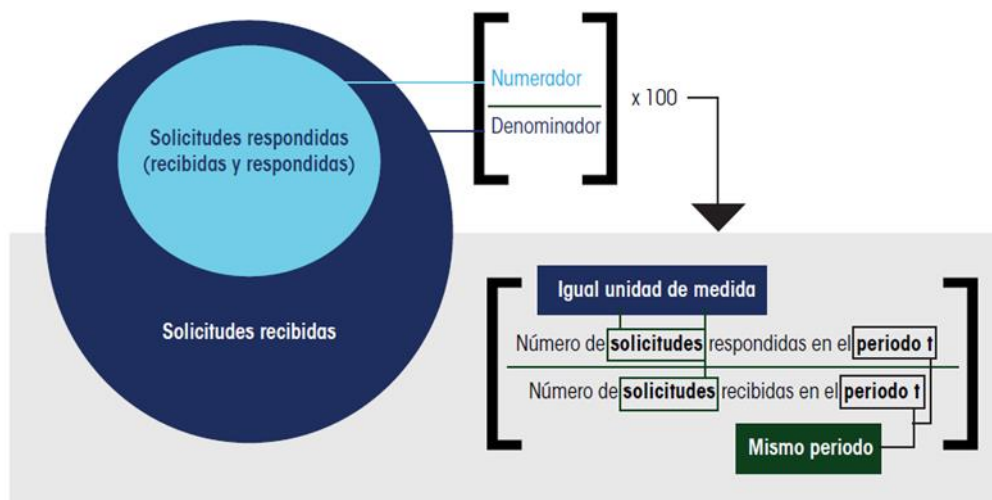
Solicitudes respondidas (recibidas y respondidas)

Solicitudes recibidas

Numerador

Denominador

x 100

Igual unidad de medida

Número de **solicitudes** respondidas en el **periodo t**

Número de **solicitudes** recibidas en el **periodo t**

Mismo periodo